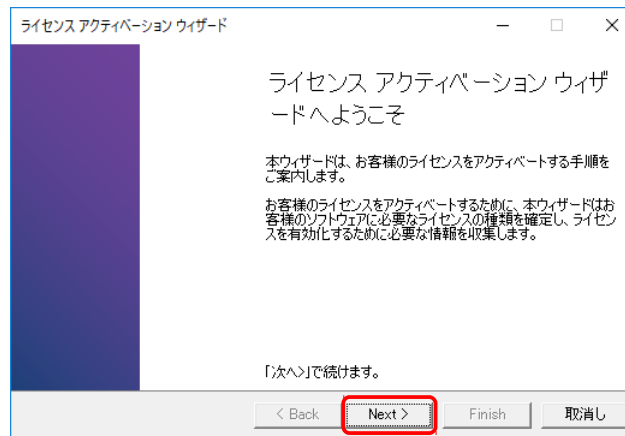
ライセンス アクティベーション ウィザード

ライセンス アクティベーション ウィザードへようこそ

本ウィザードは、お客様のライセンスをアクティベートする手順をご案内します。

お客様のライセンスをアクティベートするために、本ウィザードはお客様のソフトウェアに必要なライセンスの種類を確定し、ライセンスを有効化するために必要な情報を収集します。

「次へ」で続けます。

< Back
Next >
Finish
取消し